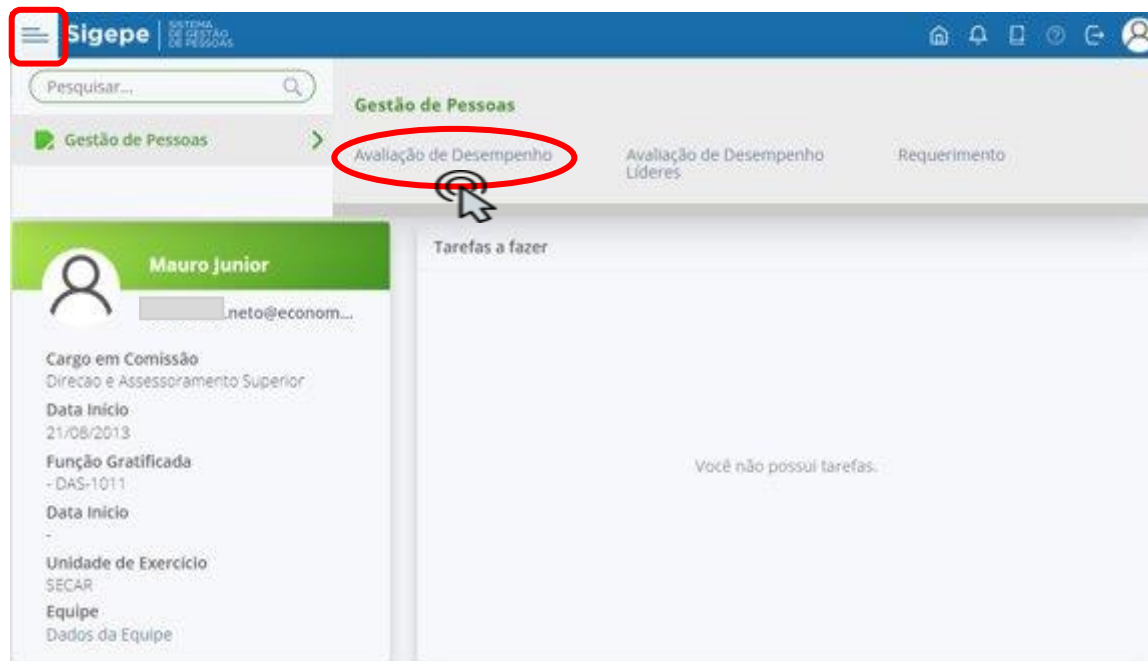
Sigepe | SISTEMA DE GESTÃO DE PESSOAS

Pesquisar...

Gestão de Pessoas

Gestão de Pessoas

Avaliação de Desempenho

Avaliação de Desempenho Líderes

Requerimento

Mauro Junior

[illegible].neto@econom...

Cargo em Comissão
Direcao e Assessoramento Superior

Data Inicio
21/08/2013

Função Gratificada
- DAS-1011

Data Inicio
-

Unidade de Exercicio
SECAR

Equipe
Dados da Equipe

Tarefas a fazer

Você não possui tarefas.